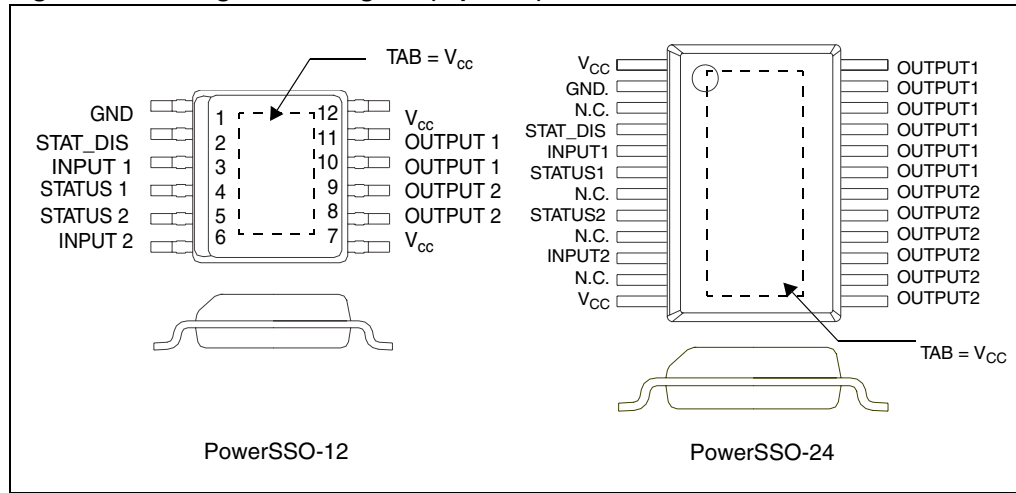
TAB = $V_{cc}$

GND
STAT_DIS
INPUT 1
STATUS 1
STATUS 2
INPUT 2

1
2
3
4
5
6

12
11
10
9
8
7

$V_{cc}$
OUTPUT 1
OUTPUT 1
OUTPUT 2
OUTPUT 2
$V_{cc}$

PowerSSO-12

$V_{CC}$
GND.
N.C.
STAT_DIS
INPUT1
STATUS1
N.C.
STATUS2
N.C.
INPUT2
N.C.
$V_{CC}$

OUTPUT1
OUTPUT1
OUTPUT1
OUTPUT1
OUTPUT1
OUTPUT1
OUTPUT2
OUTPUT2
OUTPUT2
OUTPUT2
OUTPUT2
OUTPUT2

TAB = $V_{CC}$

PowerSSO-24